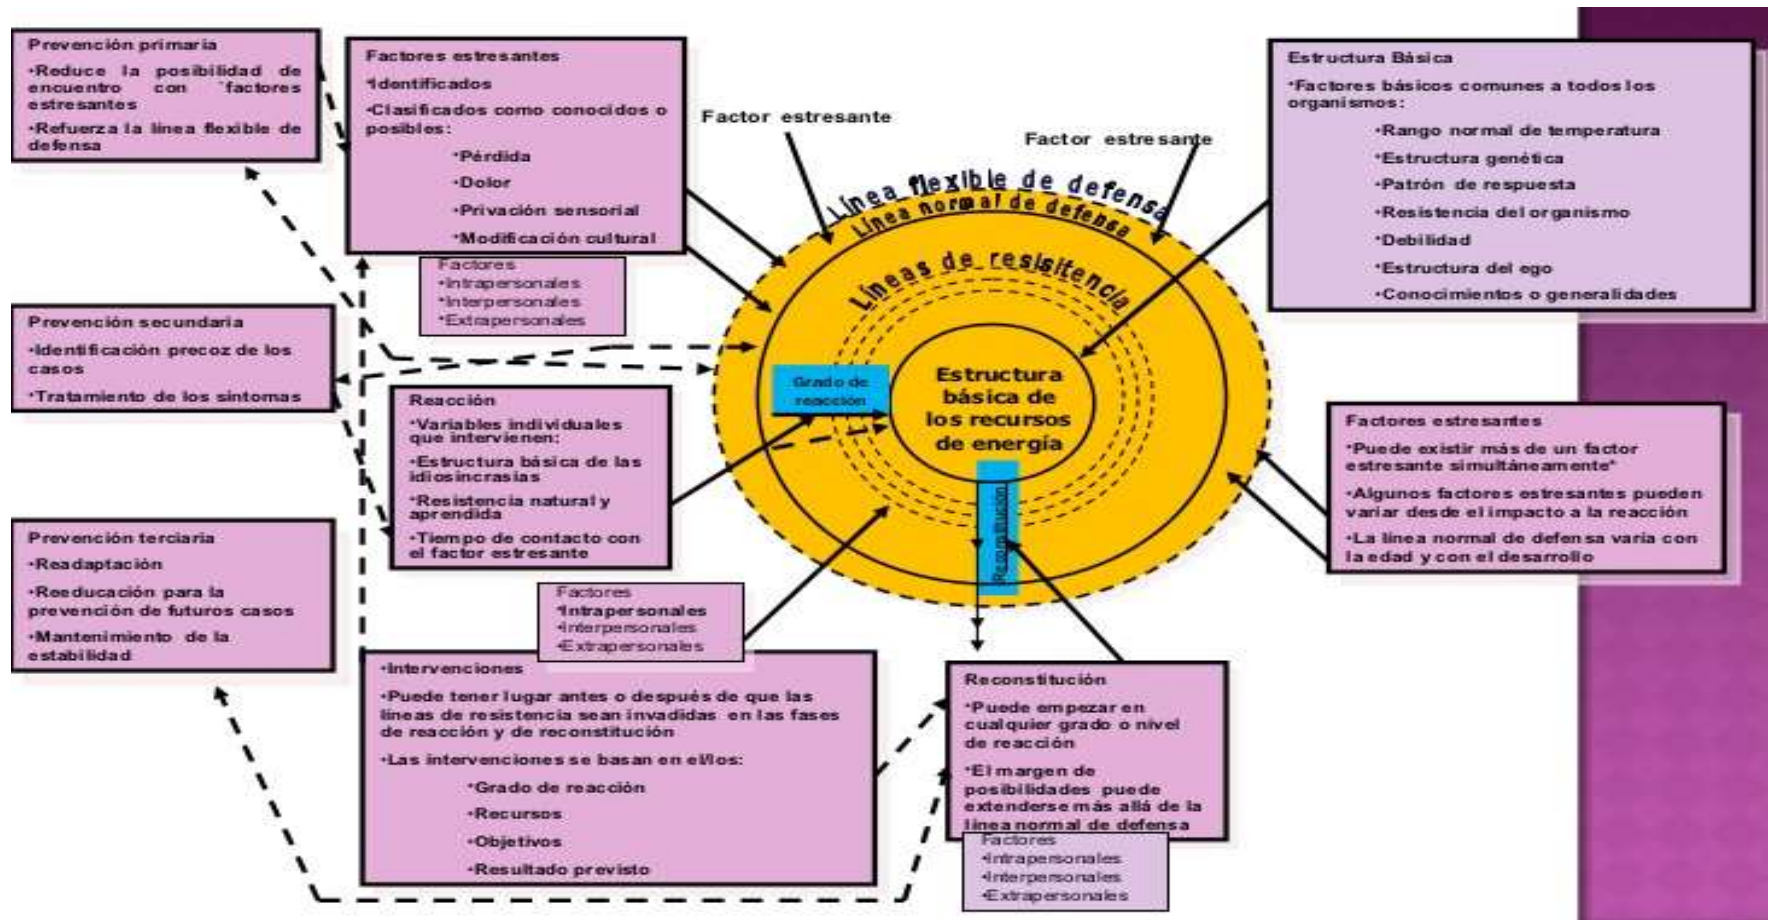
Prevención primaria
•Reduce la posibilidad de encuentro con `factores estresantes
•Refuerza la línea flexible de defensa

Factores estresantes
•Identificados
•Clasificados como conocidos o posibles:
•Pérdida
•Dolor
•Privación sensorial
•Modificación cultural

Factores
•Intrapersonales
•Interpersonales
•Extrapersonales

Factor estresante

Factor estresante

Estructura Básica
•Factores básicos comunes a todos los organismos:
•Rango normal de temperatura
•Estructura genética
•Patrón de respuesta
•Resistencia del organismo
•Debilidad
•Estructura del ego
•Conocimientos o generalidades

Línea flexible de defensa
Línea normal de defensa
Líneas de resistencia

Prevención secundaria
•Identificación precoz de los casos
•Tratamiento de los síntomas

Grado de reacción

Estructura básica de los recursos de energía

Reconstitución

Reacción
•Variables individuales que intervienen:
•Estructura básica de las idiosincrasias
•Resistencia natural y aprendida
•Tiempo de contacto con el factor estresante

Factores estresantes
•Puede existir más de un factor estresante simultáneamente*
•Algunos factores estresantes pueden variar desde el impacto a la reacción
•La línea normal de defensa varía con la edad y con el desarrollo

Prevención terciaria
•Readaptación
•Reeducación para la prevención de futuros casos
•Mantenimiento de la estabilidad

Factores
•Intrapersonales
•Interpersonales
•Extrapersonales

•Intervenciones
•Puede tener lugar antes o después de que las líneas de resistencia sean invadidas en las fases de reacción y de reconstitución
•Las intervenciones se basan en el/los:
•Grado de reacción
•Recursos
•Objetivos
•Resultado previsto

Reconstitución
•Puede empezar en cualquier grado o nivel de reacción
•El margen de posibilidades puede extenderse más allá de la línea normal de defensa

Factores
•Intrapersonales
•Interpersonales
•Extrapersonales